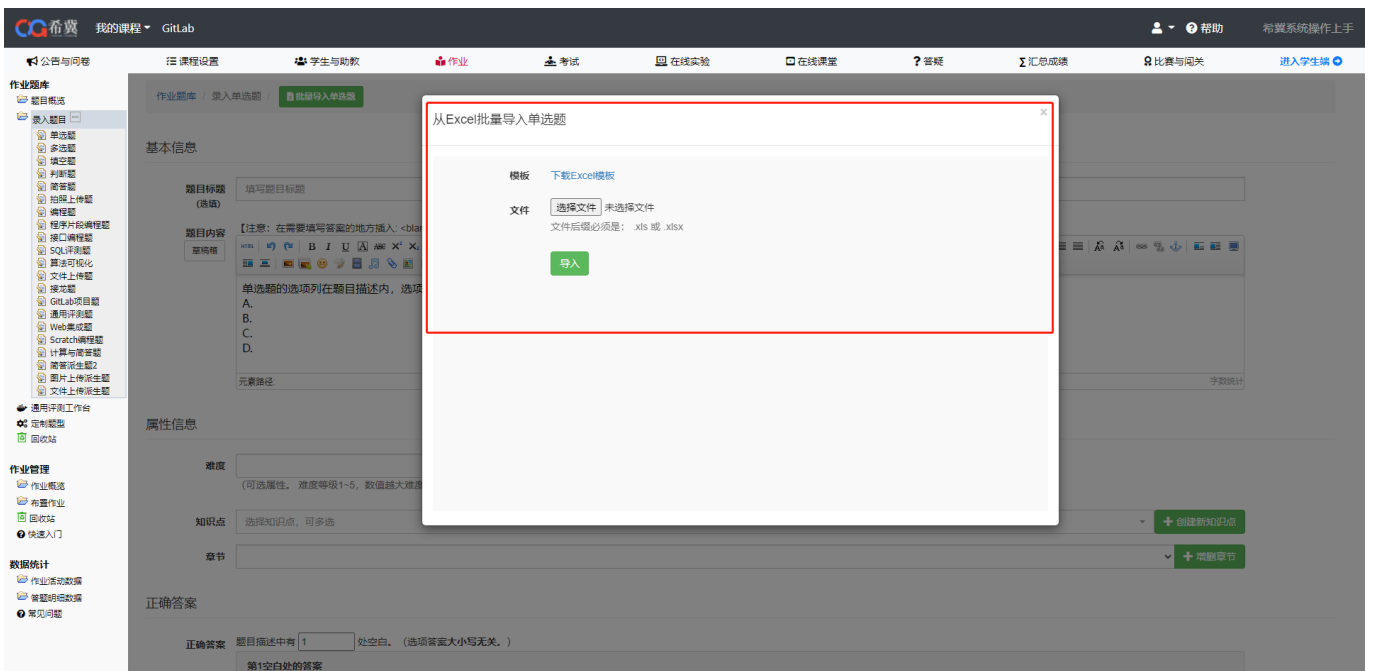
希冀 我的课程 GitLab 帮助 希冀系统操作上手

公告与问卷 课程设置 学生与助教 作业 考试 在线实验 在线课堂 答疑 汇总成绩 比赛与闯关 进入学生端

作业题库
题目概览
录入题目
单选题
多选题
填空题
判断题
简答题
拍照上传题
编程题
程序片段编程题
接口编程题
SQL评测题
算法可视化
文件上传题
接龙题
GitLab项目题
通用评测题
Web集成题
Scratch编程题
计算与简答题
简答派生题2
图片上传派生题
文件上传派生题
通用评测工作台
定制题型
回收站

作业管理
作业概览
布置作业
回收站
快速入门

数据统计
作业活动数据
答题明细数据
常见问题

作业题库 / 录入单选题 / 批量导入单选题

基本信息

题目标题 (选填) 填写题目标题

题目内容 草稿箱 【注意：在需要填写答案的地方插入: <bla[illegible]

单选题的选项列在题目描述内，选项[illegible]
A.
B.
C.
D.

元素路径 字数统计

属性信息

难度 (可选属性。难度等级1~5，数值越大难度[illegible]

知识点 选择知识点，可多选 创建新知识点

章节 增加章节

正确答案

正确答案 题目描述中有 1 处空白。(选项答案大小写无关。)
第1空白处的答案

从Excel批量导入单选题 ×

模板 下载Excel模板

文件 选择文件 未选择文件
文件后缀必须是：.xls 或 .xlsx

导入